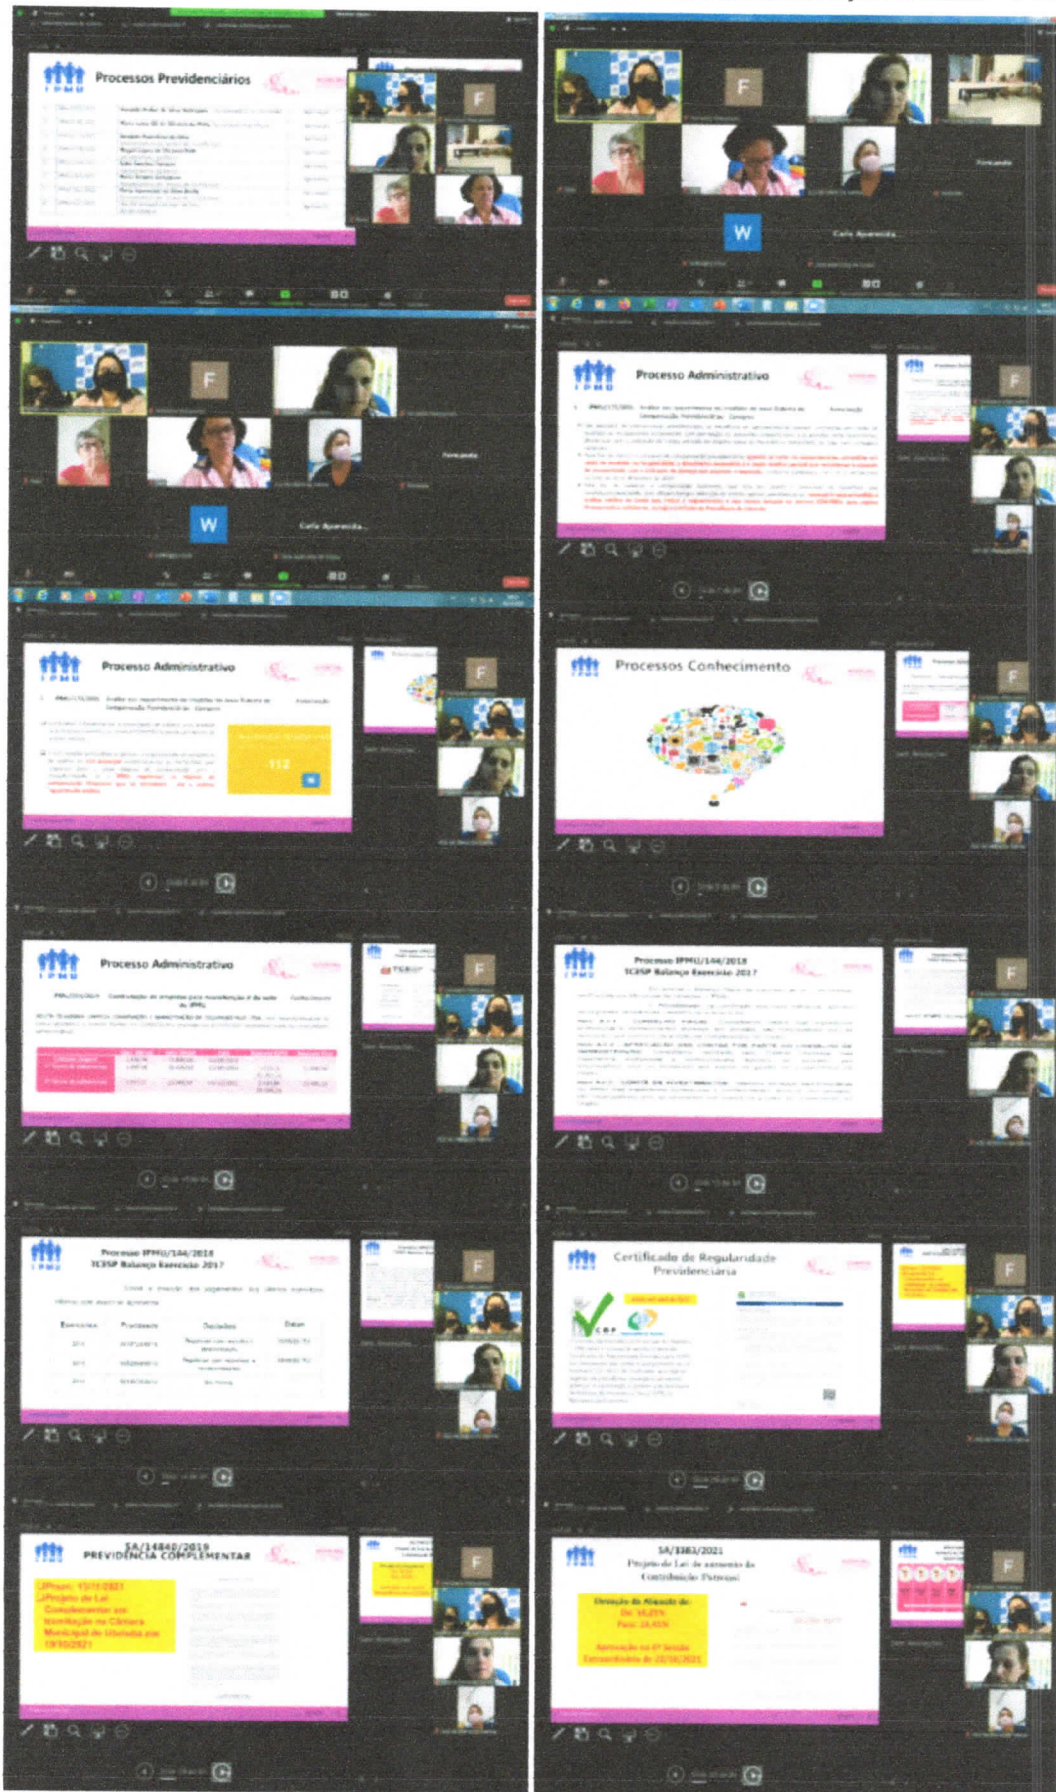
IPMU Processos Previdenciários

F

F

W

Carla Aparecida

F

W

Carla Aparecida

IPMU Processo Administrativo

F

IPMU Processo Administrativo

112

F

IPMU Processos Conhecimento

F

IPMU Processo Administrativo

F

IPMU Processo IPMU/144/2018 TCESP Balanço Exercício 2017

F

IPMU Processo IPMU/144/2018 TCESP Balanço Exercício 2017

F

IPMU Certificado de Regularidade Previdenciária

CRP

F

IPMU SA/14840/2019 PREVIDÊNCIA COMPLEMENTAR

F

IPMU SA/3383/2021 Projeto de Lei de aumento da Contribuição Patronal

F